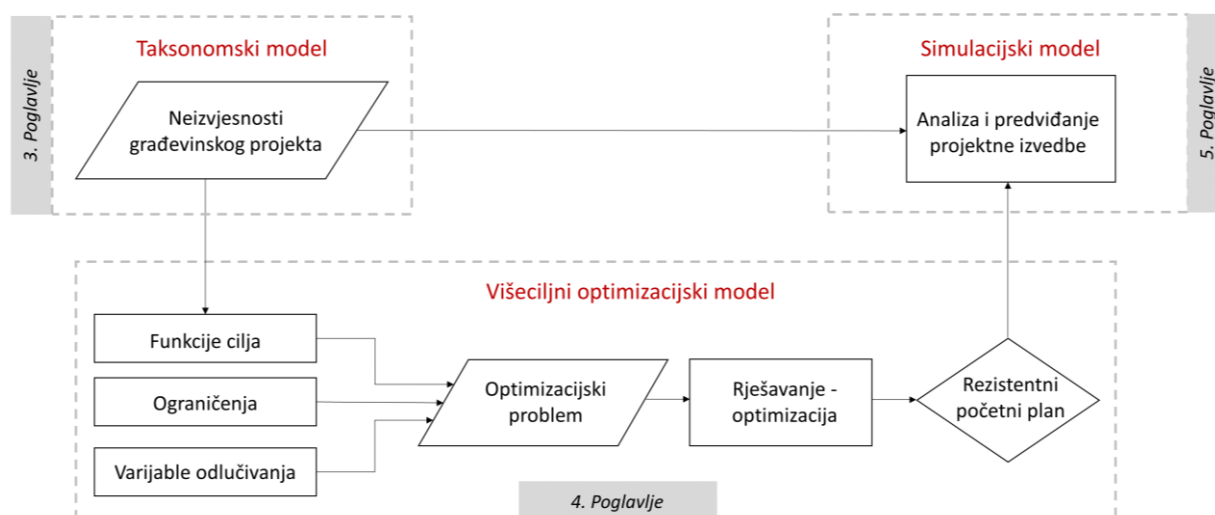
3. Poglavlje

Taksonomski model

Neizvjesnosti građevinskog projekta

Simulacijski model

Analiza i predviđanje projektne izvedbe

5. Poglavlje

Višeciljni optimizacijski model

Funkcije cilja

Ograničenja

Varijable odlučivanja

Optimizacijski problem

Rješavanje - optimizacija

Rezistentni početni plan

4. Poglavlje